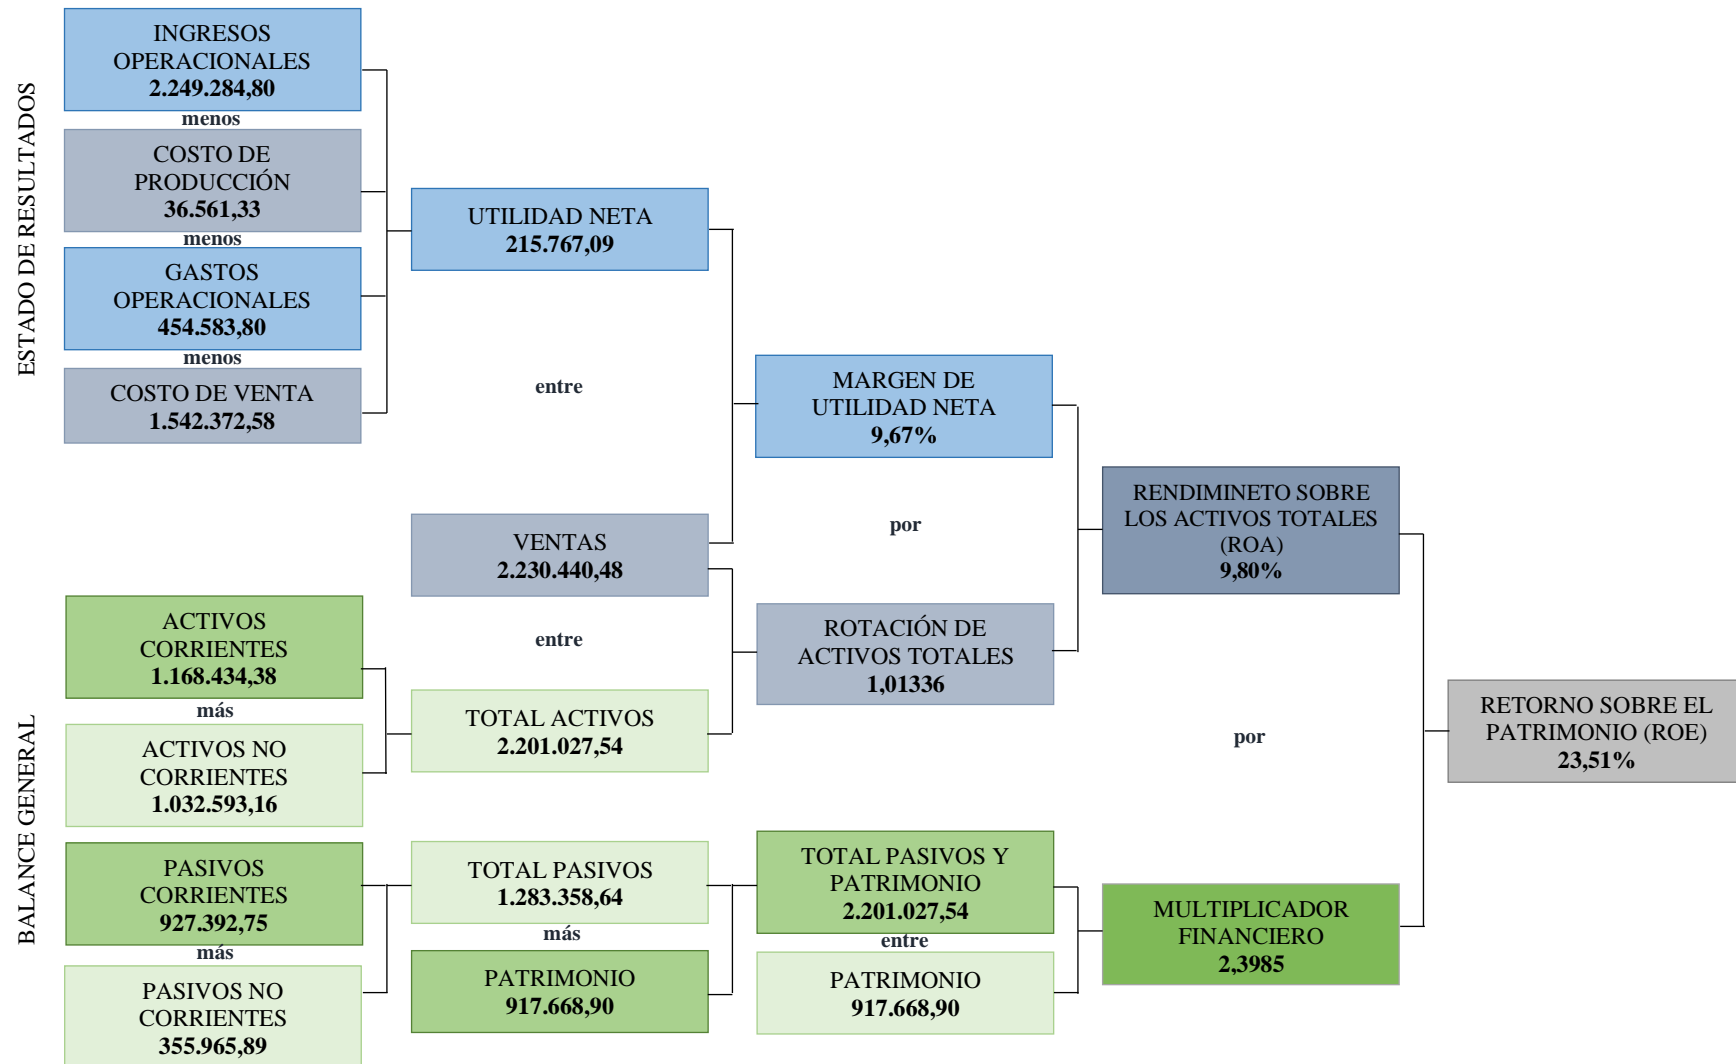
ESTADO DE RESULTADOS

INGRESOS OPERACIONALES
2.249.284,80

menos

COSTO DE PRODUCCIÓN
36.561,33

menos

GASTOS OPERACIONALES
454.583,80

menos

COSTO DE VENTA
1.542.372,58

UTILIDAD NETA
215.767,09

entre

VENTAS
2.230.440,48

MARGEN DE UTILIDAD NETA
9,67%

por

ROTACIÓN DE ACTIVOS TOTALES
1,01336

RENDIMINETO SOBRE LOS ACTIVOS TOTALES (ROA)
9,80%

BALANCE GENERAL

ACTIVOS CORRIENTES
1.168.434,38

más

ACTIVOS NO CORRIENTES
1.032.593,16

entre

TOTAL ACTIVOS
2.201.027,54

por

RETORNO SOBRE EL PATRIMONIO (ROE)
23,51%

PASIVOS CORRIENTES
927.392,75

más

PASIVOS NO CORRIENTES
355.965,89

TOTAL PASIVOS
1.283.358,64

más

PATRIMONIO
917.668,90

TOTAL PASIVOS Y PATRIMONIO
2.201.027,54

entre

PATRIMONIO
917.668,90

MULTIPLICADOR FINANCIERO
2,3985